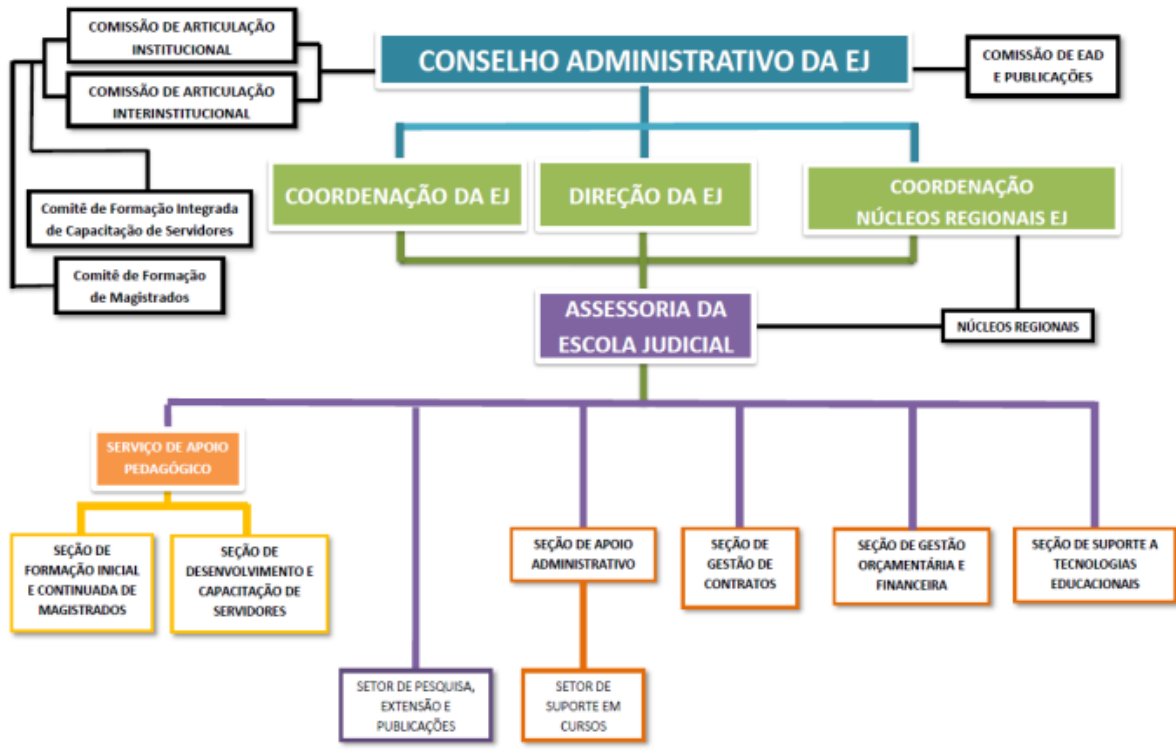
COMISSÃO DE ARTICULAÇÃO INSTITUCIONAL

COMISSÃO DE ARTICULAÇÃO INTERINSTITUCIONAL

CONSELHO ADMINISTRATIVO DA EJ

COMISSÃO DE EAD E PUBLICAÇÕES

Comitê de Formação Integrada de Capacitação de Servidores

Comitê de Formação de Magistrados

COORDENAÇÃO DA EJ

DIREÇÃO DA EJ

COORDENAÇÃO NÚCLEOS REGIONAIS EJ

ASSESSORIA DA ESCOLA JUDICIAL

NÚCLEOS REGIONAIS

SERVIÇO DE APOIO PEDAGÓGICO

SEÇÃO DE FORMAÇÃO INICIAL E CONTINUADA DE MAGISTRADOS

SEÇÃO DE DESENVOLVIMENTO E CAPACITAÇÃO DE SERVIDORES

SEÇÃO DE APOIO ADMINISTRATIVO

SEÇÃO DE GESTÃO DE CONTRATOS

SEÇÃO DE GESTÃO ORÇAMENTÁRIA E FINANCEIRA

SEÇÃO DE SUPORTE A TECNOLOGIAS EDUCACIONAIS

SETOR DE PESQUISA, EXTENSÃO E PUBLICAÇÕES

SETOR DE SUPORTE EM CURSOS